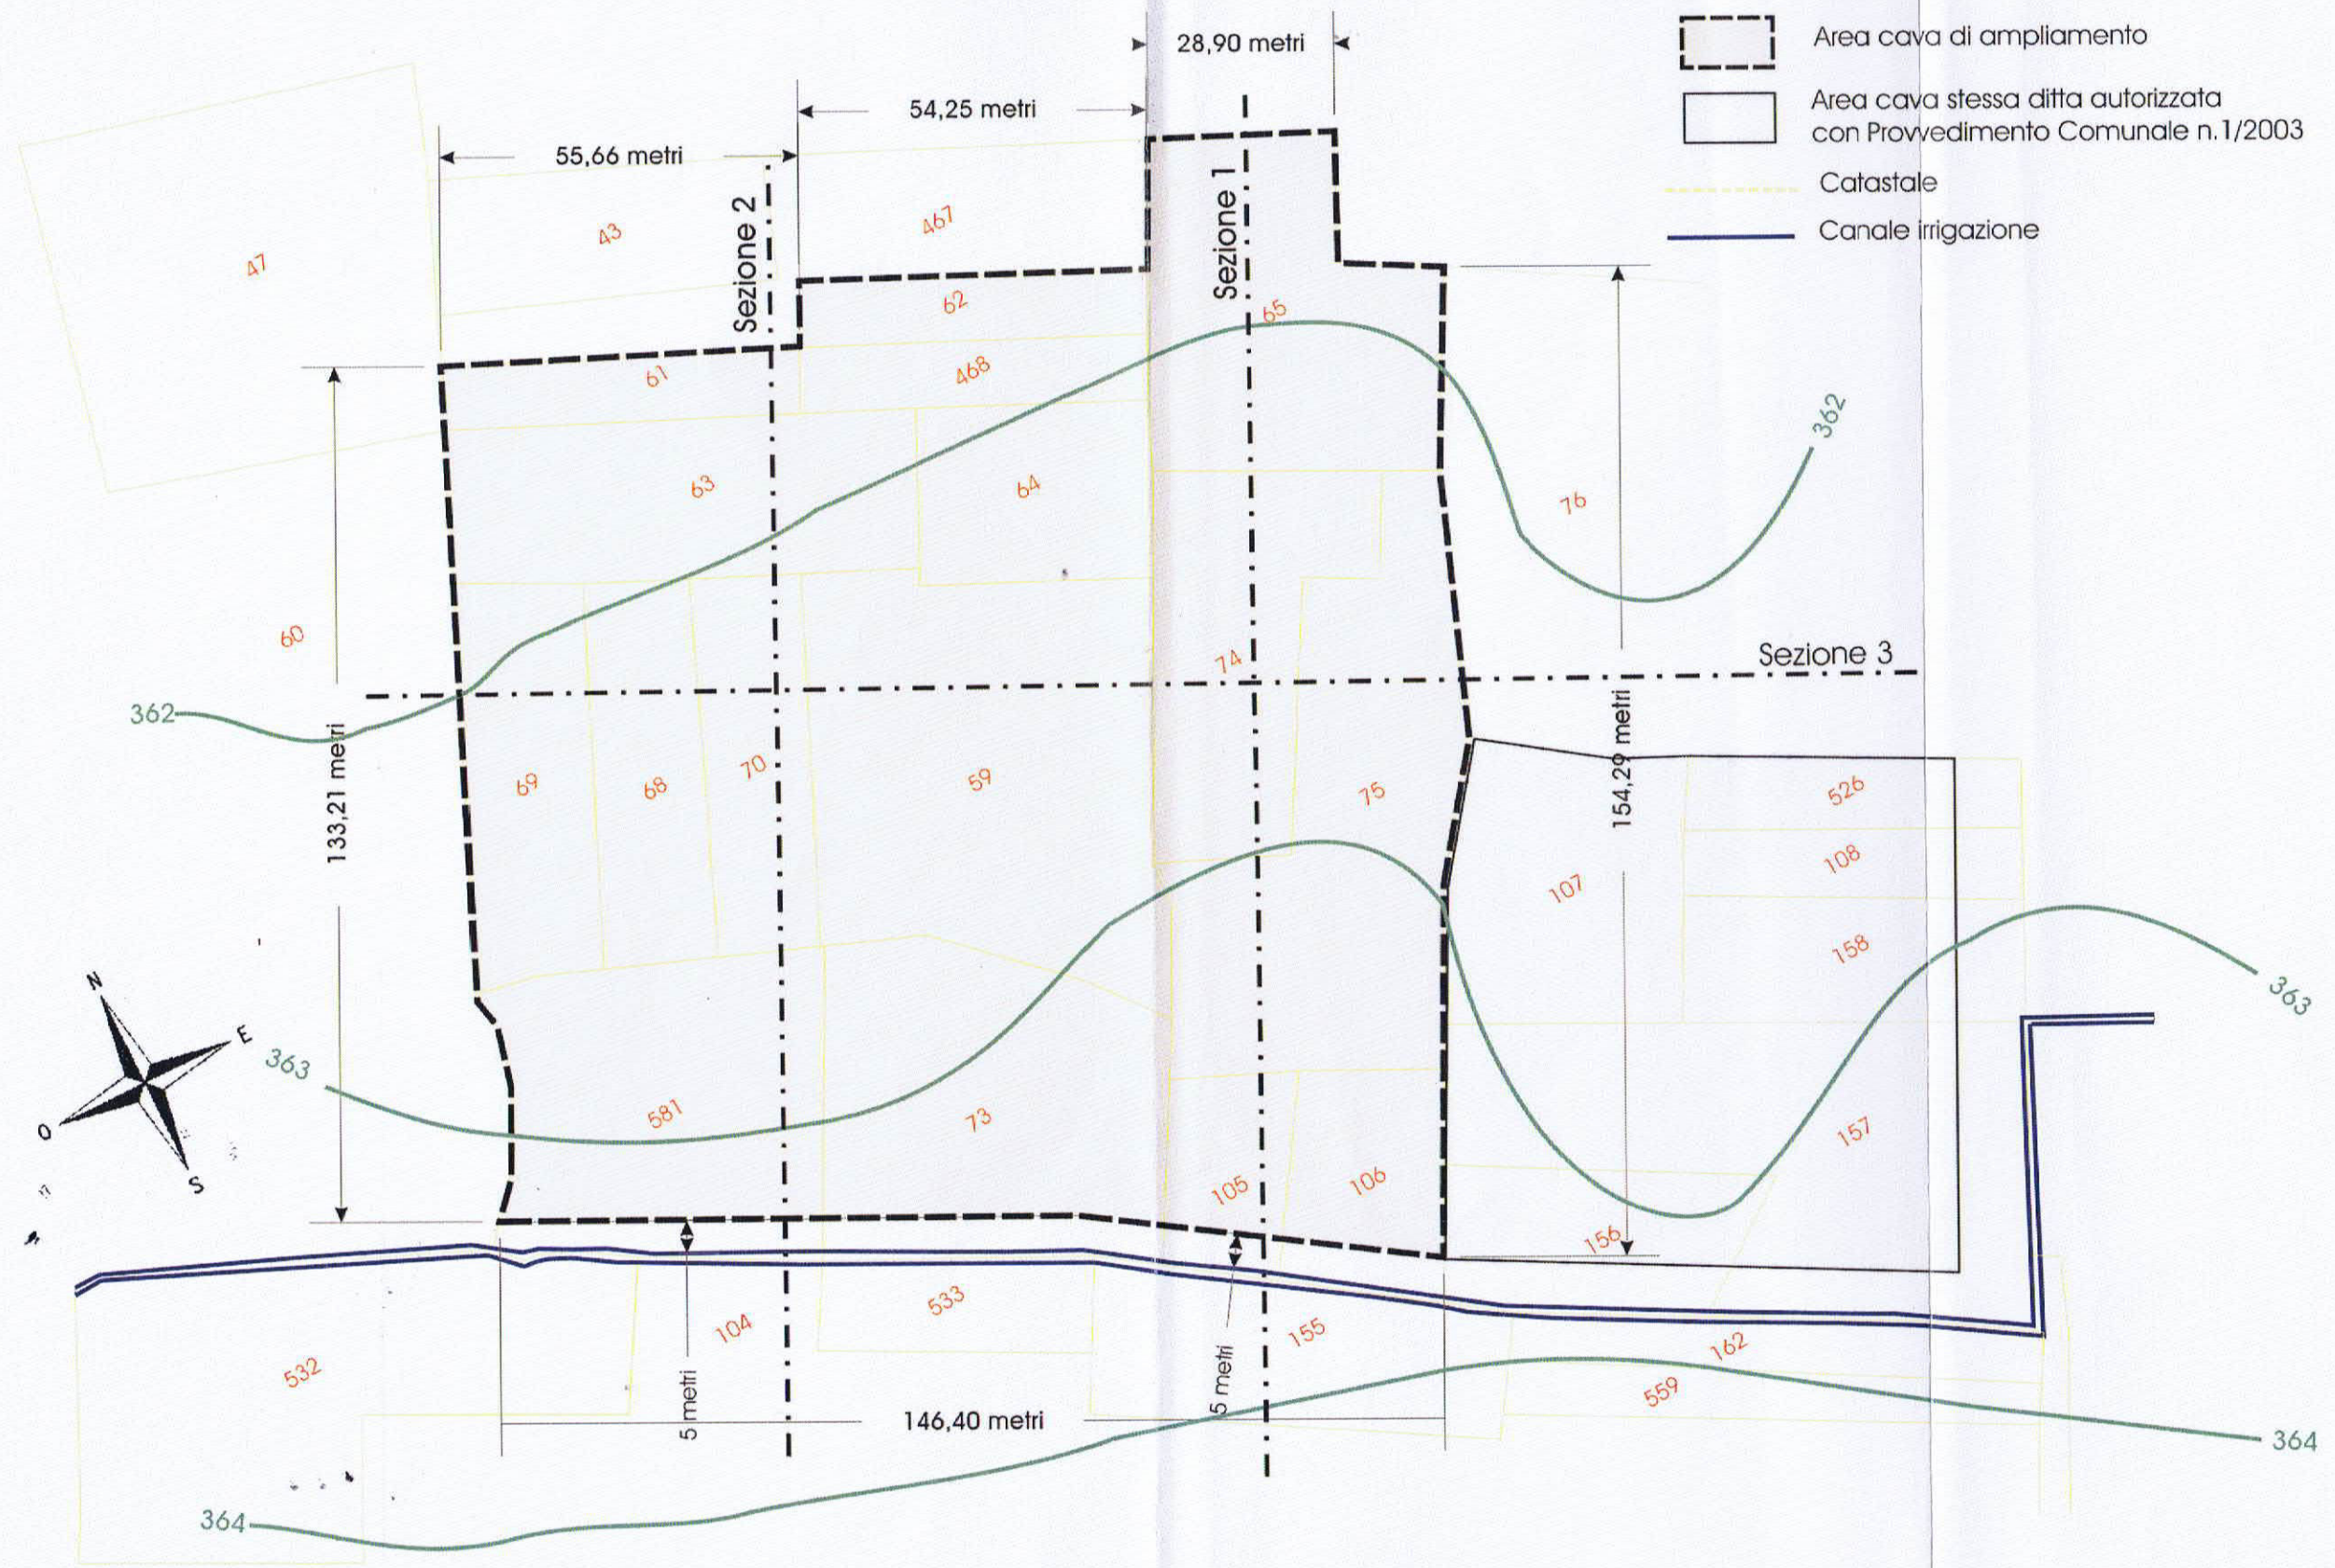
Area cava di ampliamento

Area cava stessa ditta autorizzata con Provvedimento Comunale n.1/2003

Catastale

Canale irrigazione

28,90 metri

54,25 metri

55,66 metri

Sezione 2

Sezione 1

Sezione 3

47

43

467

62

65

61

468

362

63

64

76

60

74

362

133,21 metri

154,29 metri

69

68

70

59

75

526

108

107

158

363

N

E

O

S

363

581

73

157

105

106

156

533

104

155

162

532

559

5 metri

5 metri

146,40 metri

364

364